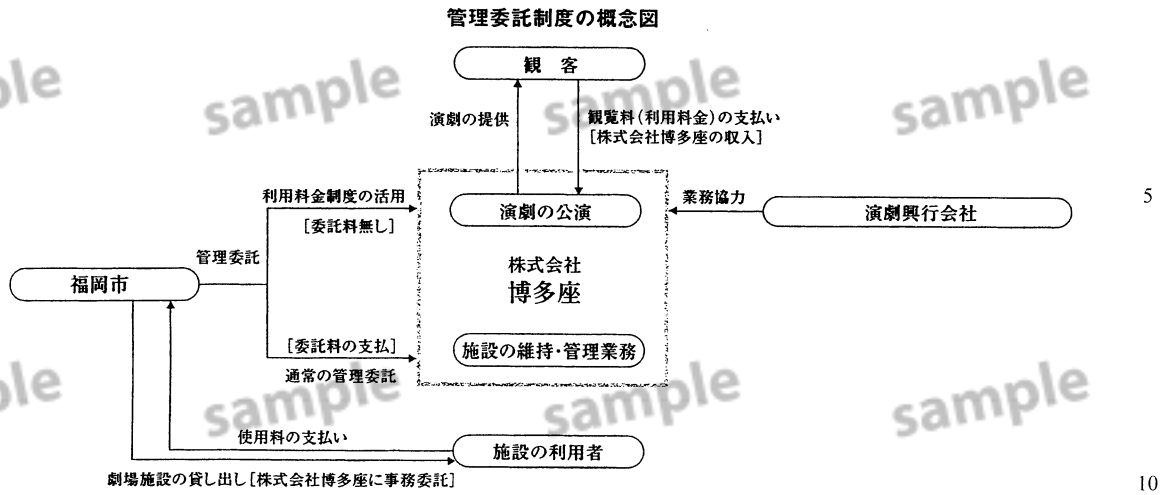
管理委託制度の概念図

観　客

演劇の提供

観覧料(利用料金)の支払い
[株式会社博多座の収入]

sample

sample

sample

sample

利用料金制度の活用

[委託料無し]

演劇の公演

業務協力

演劇興行会社

5

管理委託

福岡市

株式会社
博多座

[委託料の支払]

通常の管理委託

施設の維持・管理業務

sample

sample

sample

sample

使用料の支払い

施設の利用者

劇場施設の貸し出し[株式会社博多座に事務委託]

10